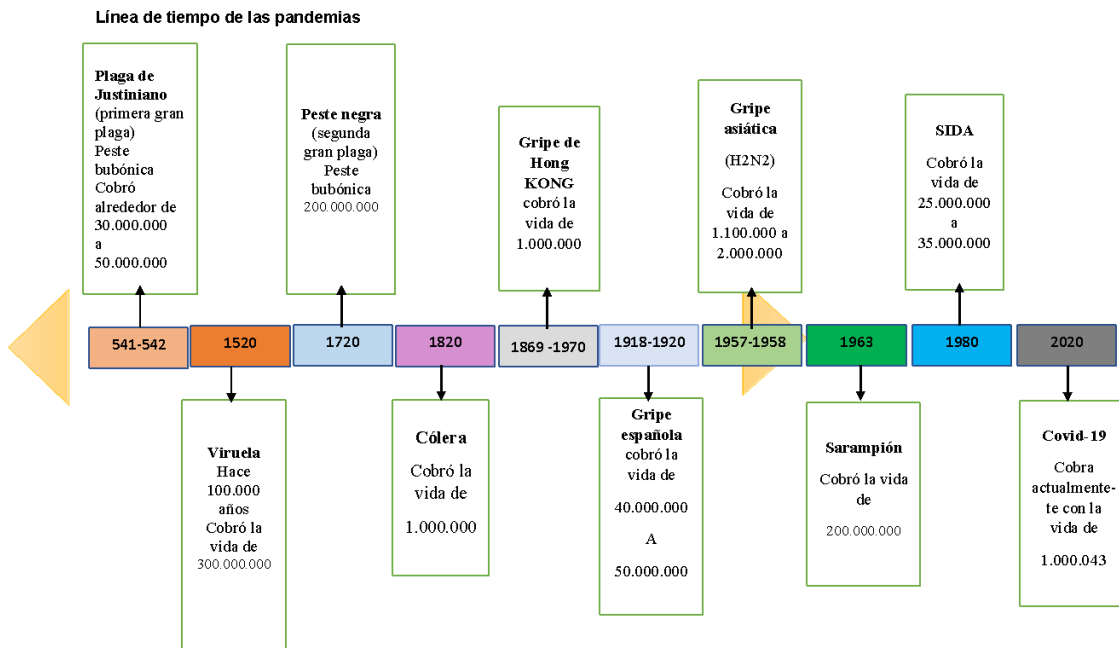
Línea de tiempo de las pandemias

Plaga de Justiniano (primera gran plaga) Peste bubónica Cobró alrededor de 30.000.000 a 50.000.000

Peste negra (segunda gran plaga) Peste bubónica 200.000.000

Gripe de Hong KONG cobró la vida de 1.000.000

Gripe asiática (H2N2) Cobró la vida de 1.100.000 a 2.000.000

SIDA Cobró la vida de 25.000.000 a 35.000.000

541-542 | 1520 | 1720 | 1820 | 1869 -1970 | 1918-1920 | 1957-1958 | 1963 | 1980 | 2020

Viruela Hace 100.000 años Cobró la vida de 300.000.000

Cólera Cobró la vida de 1.000.000

Gripe española cobró la vida de 40.000.000 A 50.000.000

Sarampión Cobró la vida de 200.000.000

Covid-19 Cobra actualmente-te con la vida de 1.000.043